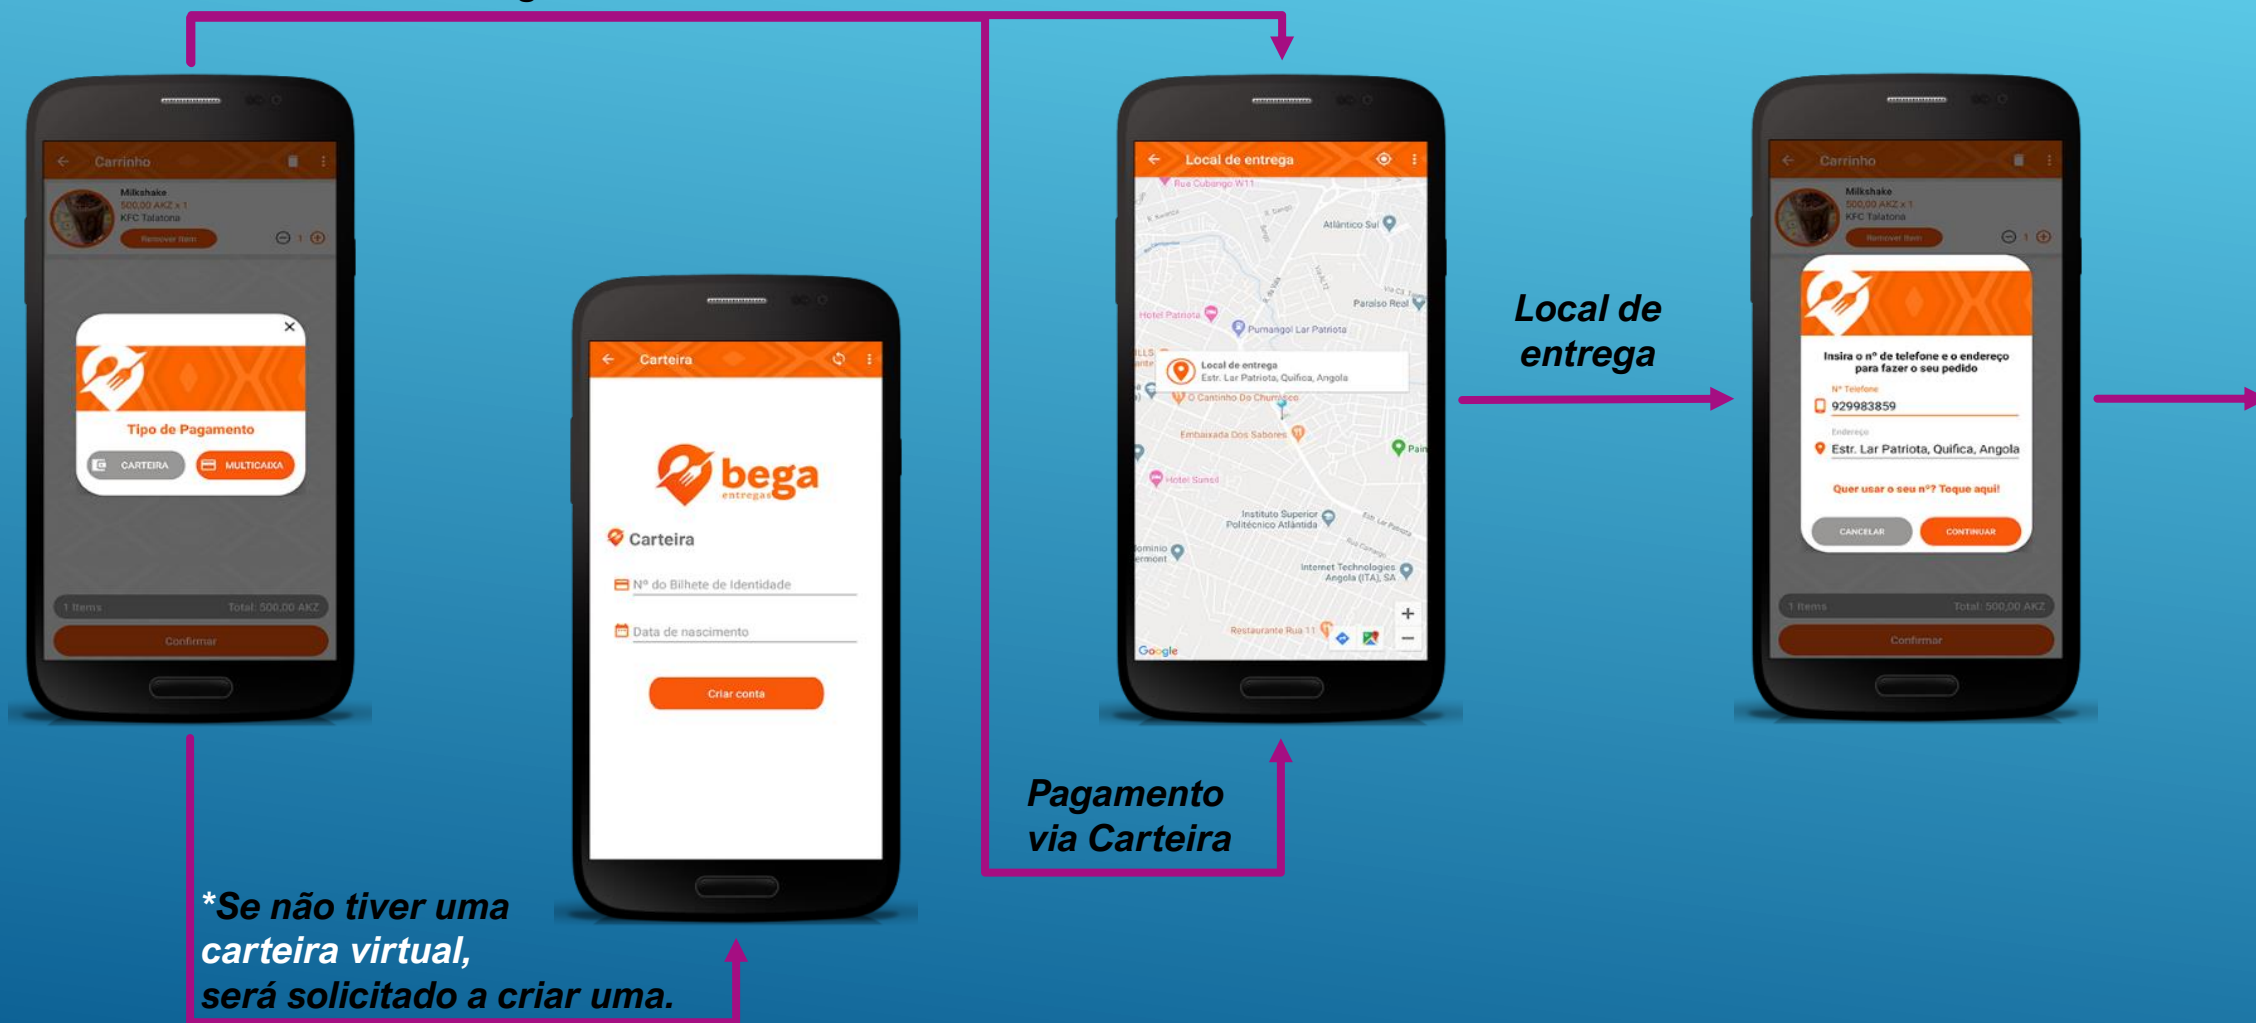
Carrinho

Milkshake
500,00 AKZ x 1
KFC Talatona
Remover item
1

Tipo de Pagamento
CARTEIRA
MULTICAIXA

1 Items
Total: 500,00 AKZ
Confirmar

Carteira

bega
entregas

Carteira
Nº do Bilhete de Identidade
Data de nascimento
Criar conta

Local de entrega

Rua Cubango W11
Atlântico Sul
Paraíso Real
Hotel Patriota
Pumangol Lar Patriota
Local de entrega
Estr. Lar Patriota, Quifica, Angola
O Cantinho Do Churrasco
Embaixada Dos Sabores
Hotel Sunset
Instituto Superior Politécnico Atlântida
Internet Technologies Angola (ITA), SA
Restaurante Rua 11
Google

Local de entrega

Carrinho

Milkshake
500,00 AKZ x 1
KFC Talatona
Remover item
1

Insira o nº de telefone e o endereço para fazer o seu pedido
Nº Telefone
929983859
Endereço
Estr. Lar Patriota, Quifica, Angola
Quer usar o seu nº? Toque aqui!
CANCELAR
CONTINUAR

1 Items
Total: 500,00 AKZ
Confirmar

Pagamento via Carteira

*Se não tiver uma carteira virtual, será solicitado a criar uma.